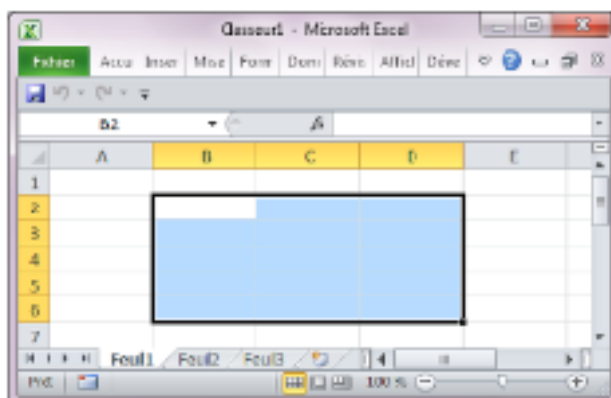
Classeur1 - Microsoft Excel

Fichier Accu Inser Mise Form Donn Révis Affich Déve

B2 $f_x$

| | A | B | C | D | E |
|---|---|---|---|---|---|
| 1 | | | | | |
| 2 | | | | | |
| 3 | | | | | |
| 4 | | | | | |
| 5 | | | | | |
| 6 | | | | | |
| 7 | | | | | |

Feuil1 Feuil2 Feuil3

Prêt 100 %